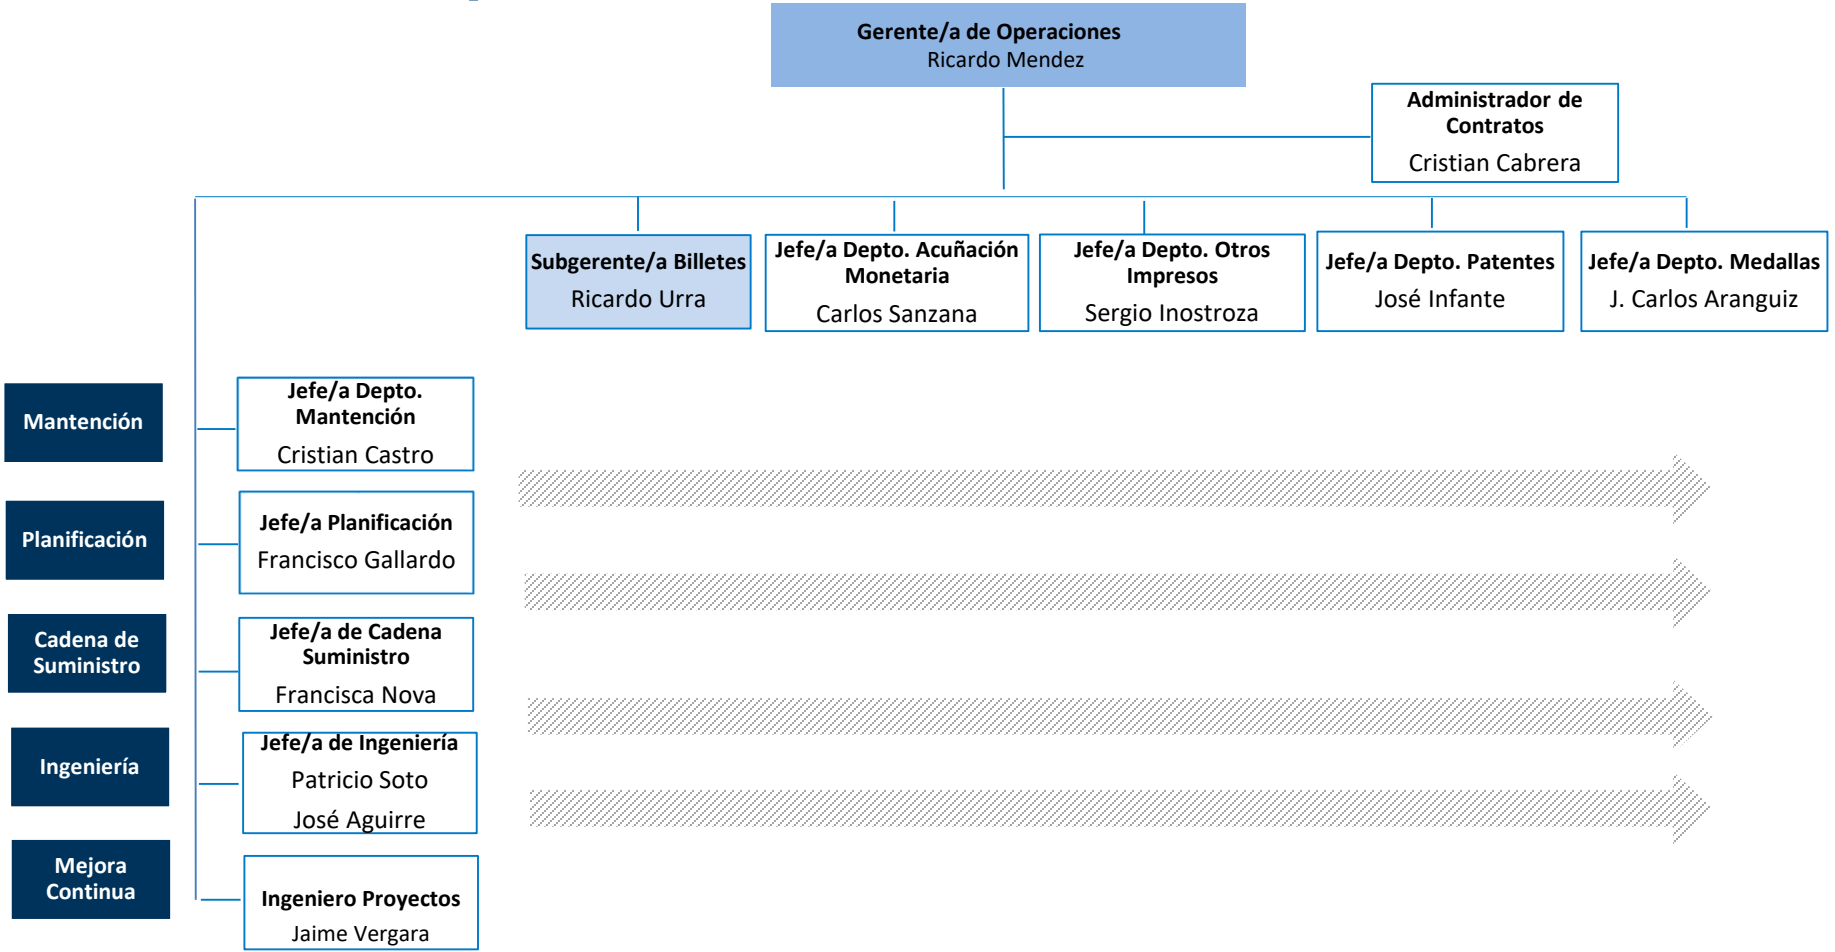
Gerente/a de Operaciones
Ricardo Mendez

Administrador de Contratos
Cristian Cabrera

Subgerente/a Billetes
Ricardo Urra

Jefe/a Depto. Acuñación Monetaria
Carlos Sanzana

Jefe/a Depto. Otros Impresos
Sergio Inostroza

Jefe/a Depto. Patentes
José Infante

Jefe/a Depto. Medallas
J. Carlos Aranguiz

Mantención

Jefe/a Depto. Mantención
Cristian Castro

Planificación

Jefe/a Planificación
Francisco Gallardo

Cadena de Suministro

Jefe/a de Cadena Suministro
Francisca Nova

Ingeniería

Jefe/a de Ingeniería
Patricio Soto
José Aguirre

Mejora Continua

Ingeniero Proyectos
Jaime Vergara